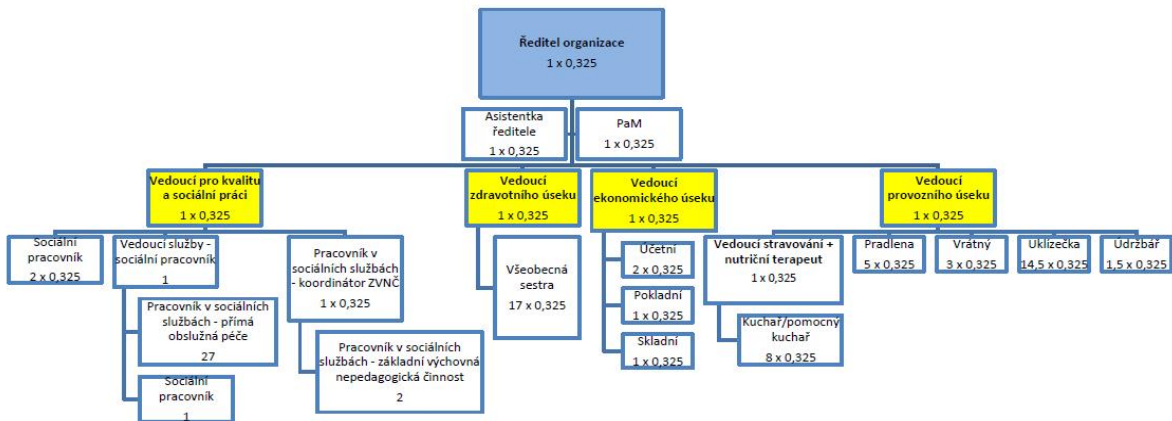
Ředitel organizace
1 x 0,325

Asistentka ředitele
1 x 0,325

PaM
1 x 0,325

Vedoucí pro kvalitu a sociální práci
1 x 0,325

Sociální pracovník
2 x 0,325

Vedoucí služby - sociální pracovník
1

Pracovník v sociálních službách - přímá obslužná péče
27

Sociální pracovník
1

Pracovník v sociálních službách - koordinátor ZVNČ
1 x 0,325

Pracovník v sociálních službách - základní výchovná nepedagogická činnost
2

Vedoucí zdravotního úseku
1 x 0,325

Všeobecná sestra
17 x 0,325

Vedoucí ekonomického úseku
1 x 0,325

Účetní
2 x 0,325

Pokladní
1 x 0,325

Skladní
1 x 0,325

Vedoucí provozního úseku
1 x 0,325

Vedoucí stravování + nutriční terapeut
1 x 0,325

Kuchař/pomocný kuchař
8 x 0,325

Pradlena
5 x 0,325

Vrátný
3 x 0,325

Uklízečka
14,5 x 0,325

Údržbář
1,5 x 0,325